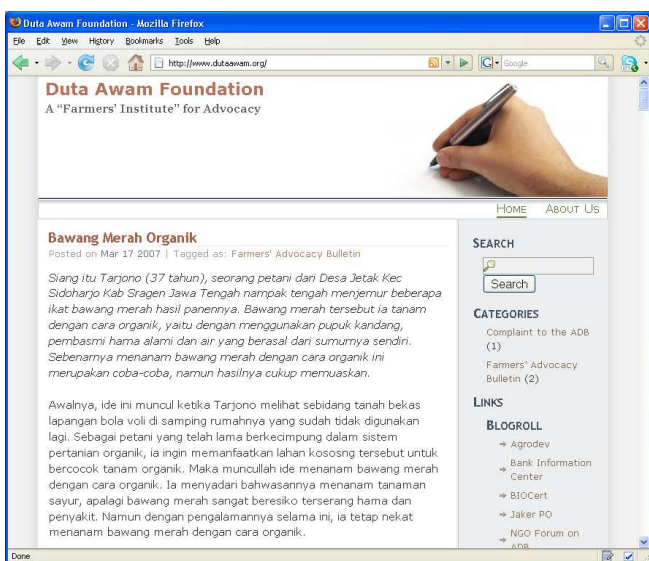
Duta Awam Foundation - Mozilla Firefox

File Edit View History Bookmarks Tools Help

http://www.dutaawam.org/

Google

Duta Awam Foundation
A "Farmers' Institute" for Advocacy

HOME ABOUT US

Bawang Merah Organik
Posted on Mar 17 2007 | Tagged as: Farmers' Advocacy Bulletin

Siang itu Tarjono (37 tahun), seorang petani dari Desa Jetak Kec Sidoharjo Kab Sragen Jawa Tengah nampak tengah menjemur beberapa ikat bawang merah hasil panennya. Bawang merah tersebut ia tanam dengan cara organik, yaitu dengan menggunakan pupuk kandang, pembasmi hama alami dan air yang berasal dari sumurnya sendiri. Sebenarnya menanam bawang merah dengan cara organik ini merupakan coba-coba, namun hasilnya cukup memuaskan.

Awalnya, ide ini muncul ketika Tarjono melihat sebidang tanah bekas lapangan bola voli di samping rumahnya yang sudah tidak digunakan lagi. Sebagai petani yang telah lama berkecimpung dalam sistem pertanian organik, ia ingin memanfaatkan lahan kososng tersebut untuk bercocok tanam organik. Maka muncullah ide menanam bawang merah dengan cara organik. Ia menyadari bahwasannya menanam tanaman sayur, apalagi bawang merah sangat beresiko terserang hama dan penyakit. Namun dengan pengalamannya selama ini, ia tetap nekat menanam bawang merah dengan cara organik.

SEARCH
Search

CATEGORIES
Complaint to the ADB (1)
Farmers' Advocacy Bulletin (2)

LINKS
BLOGROLL
Agrodev
Bank Information Center
BIOCert
Jaker PO
NGO Forum on ADB

Done